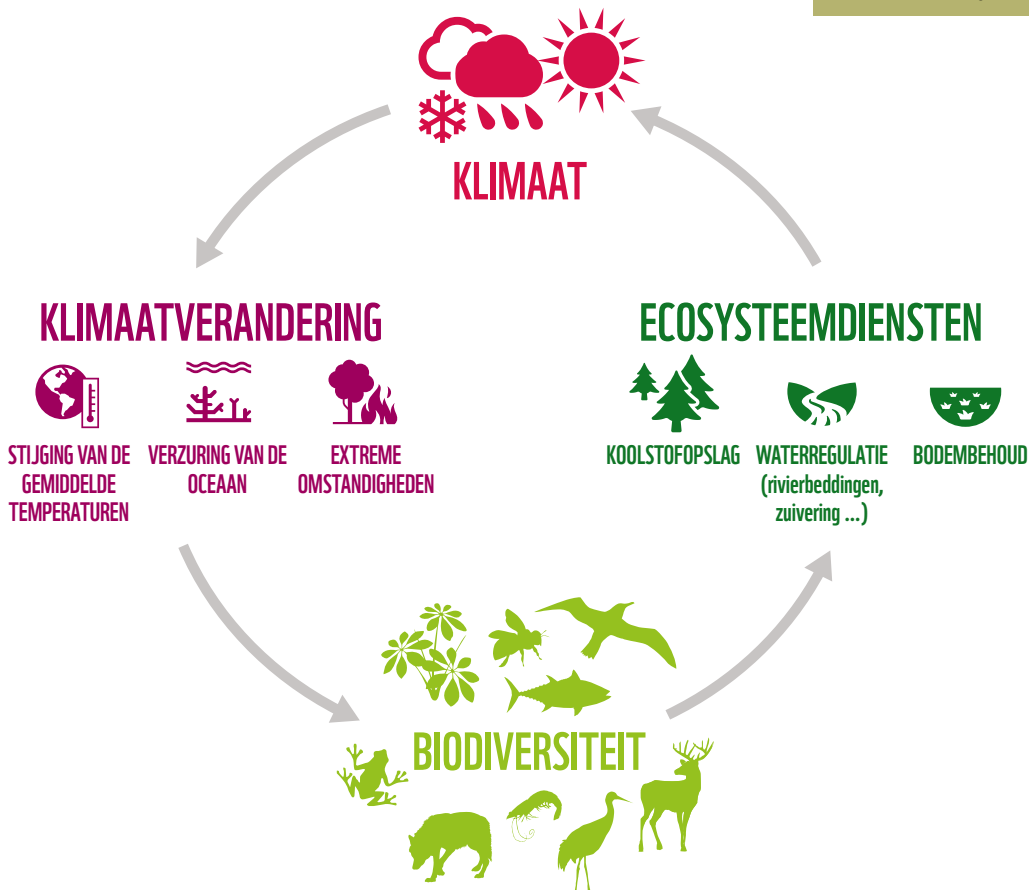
KLIMAAT

KLIMAATVERANDERING

STIJGING VAN DE GEMIDDELDE TEMPERATUREN

VERZURING VAN DE OCEAAN

EXTREME OMSTANDIGHEDEN

ECOSYSTEEMDIENSTEN

KOOLSTOFOPSLAG

WATERREGULATIE (rivierbeddingen, zuivering ...)

BODEMBEHOUD

BIODIVERSITEIT